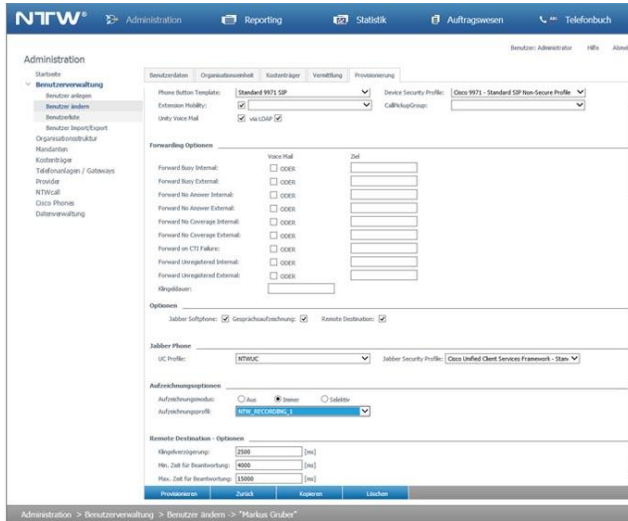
NTW® Administration Reporting Statistik Auftragswesen Telefonbuch

Benutzer: Administrator Hilfe Abmel

Administration

Startseite
Benutzerverwaltung
Benutzer anlegen
Benutzer ändern
Benutzerliste
Benutzer Import/Export
Organisationsstruktur
Mandanten
Kostenträger
Telefonanlagen / Gateways
Provider
NTWcall
Cisco Phones
Datenverwaltung

Benutzerdaten | Organisationseinheit | Kostenträger | Vermittlung | Provisionierung

Phone Button Template: Standard 9971 SIP
Device Security Profile: Cisco 9971 - Standard SIP Non-Secure Profile
Extension Mobility: ☑
CallPickupGroup:
Unity Voice Mail ☑ via LDAP ☑

Forwarding Optionen

Voice Mail Ziel
Forward Busy Internal: ☐ ODER
Forward Busy External: ☐ ODER
Forward No Answer Internal: ☐ ODER
Forward No Answer External: ☐ ODER
Forward No Coverage Internal: ☐ ODER
Forward No Coverage External: ☐ ODER
Forward on CTI Failure: ☐ ODER
Forward Unregistered Internal: ☐ ODER
Forward Unregistered External: ☐ ODER
Klingeldauer:

Optionen

Jabber Softphone: ☑ Gesprächsaufzeichnung: ☑ Remote Destination: ☑

Jabber Phone

UC Profile: NTWUC
Jabber Security Profile: Cisco Unified Client Services Framework - Stan

Aufzeichnungsoptionen

Aufzeichnungsmodus: ○ Aus ◉ Immer ○ Selektiv
Aufzeichnungsprofil: NTW_RECORDING_1

Remote Destination - Optionen

Klingelverzögerung: 2500 [ms]
Min. Zeit für Beantwortung: 4000 [ms]
Max. Zeit für Beantwortung: 15000 [ms]

Provisionieren | Zurück | Kopieren | Löschen

Administration > Benutzerverwaltung > Benutzer ändern -> "Markus Gruber"